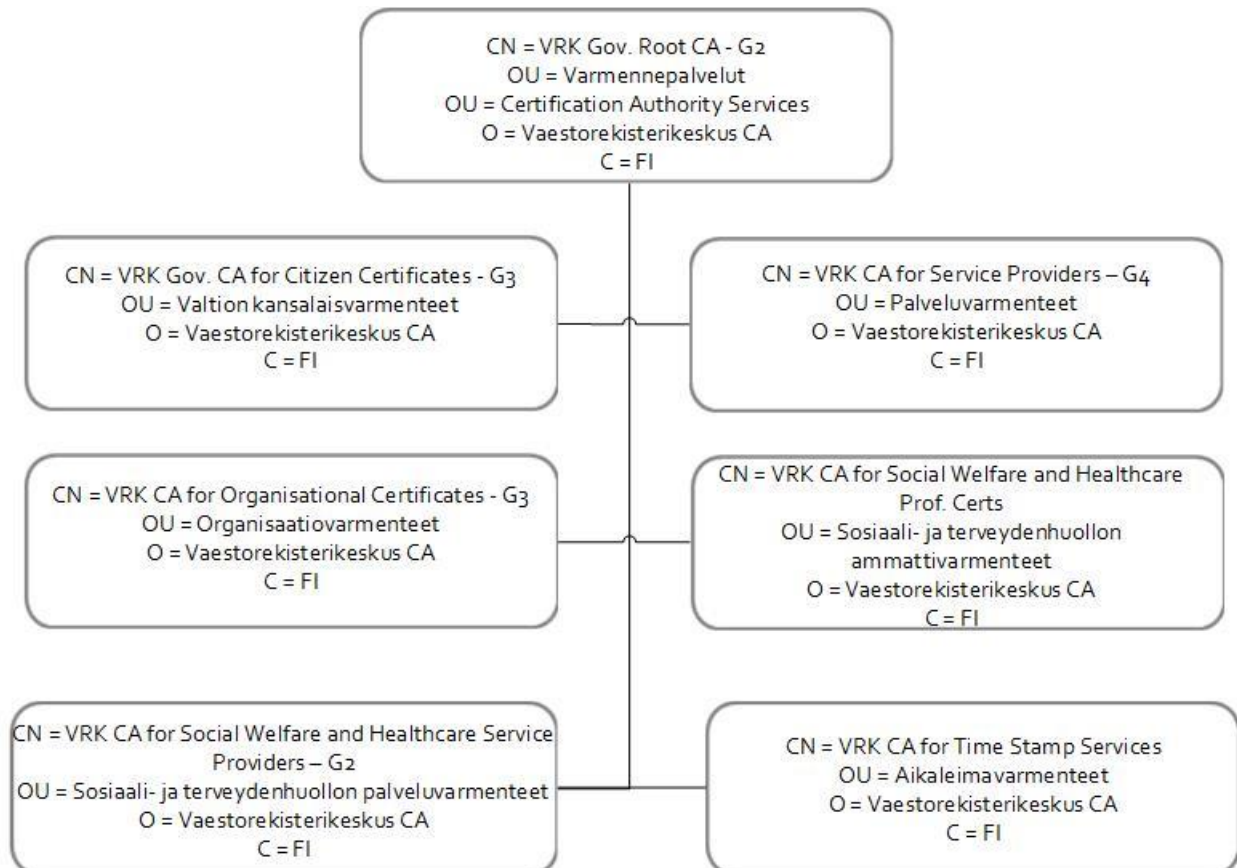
CN = VRK Gov. Root CA - G2
OU = Varmennepalvelut
OU = Certification Authority Services
O = Vaestorekisterikeskus CA
C = FI

CN = VRK Gov. CA for Citizen Certificates - G3
OU = Valtion kansalaisvarmenteet
O = Vaestorekisterikeskus CA
C = FI

CN = VRK CA for Service Providers – G4
OU = Palveluvarmenteet
O = Vaestorekisterikeskus CA
C = FI

CN = VRK CA for Organisational Certificates - G3
OU = Organisaatiovarmenteet
O = Vaestorekisterikeskus CA
C = FI

CN = VRK CA for Social Welfare and Healthcare Prof. Certs
OU = Sosiaali- ja terveydenhuollon ammattivarmenteet
O = Vaestorekisterikeskus CA
C = FI

CN = VRK CA for Social Welfare and Healthcare Service Providers – G2
OU = Sosiaali- ja terveydenhuollon palveluvarmenteet
O = Vaestorekisterikeskus CA
C = FI

CN = VRK CA for Time Stamp Services
OU = Aikaleimavarmenteet
O = Vaestorekisterikeskus CA
C = FI